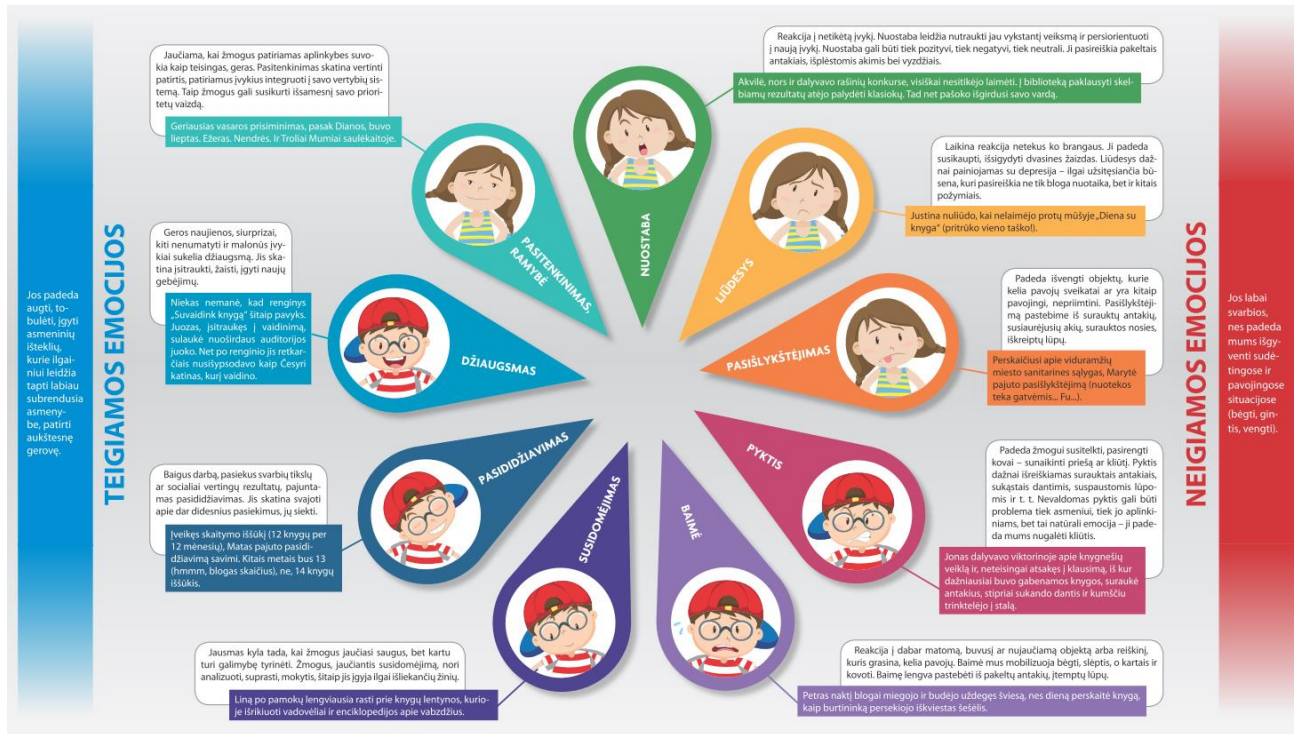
TEIGIAMOS EMOCIJOS

Jos padeda augti, tobulėti, įgyti asmeninių išteklių, kurie ilgainiui leidžia tapti labiau subrendusia asmenybe, patirti aukštesnę gerovę.

Jaučiama, kai žmogus patiriamas aplinkybes suvokia kaip teisingas, geras. Pasitenkinimas skatina vertinti patirtis, patiriamus įvykius integruoti į savo vertybių sistemą. Taip žmogus gali susikurti išsamesnį savo prioritetų vaizdą.

Geriausias vasaros prisiminimas, pasak Dianos, buvo lieptas. Ežeras. Nendrės. Ir Troliai Mumiai saulėkaitoje.

PASITENKINIMAS, RAMYBĖ

Reakcija į netikėtą įvykį. Nuostaba leidžia nutraukti jau vykstantį veiksmą ir persiorientuoti į naują įvykį. Nuostaba gali būti tiek pozityvi, tiek negatyvi, tiek neutrali. Ji pasireiškia pakeltais antakiais, išplėstomis akimis bei vyzdžiais.

Akvilė, nors ir dalyvavo rašinių konkurse, visiškai nesitikėjo laimėti. Į biblioteką paklausyti skelbiamų rezultatų atėjo palydėti klasiokų. Tad net pašoko išgirdusi savo vardą.

NUOSTABA

Laikina reakcija netekus ko brangaus. Ji padeda susikaupti, išsigydyti dvasines žaizdas. Liūdesys dažnai painiojamas su depresija – ilgai užsitęsiančia būsena, kuri pasireiškia ne tik bloga nuotaika, bet ir kitais požymiais.

Justina nuliūdo, kai nelaimėjo protų mūšyje „Diena su knyga" (pritrūko vieno taško!).

LIŪDESYS

Geros naujienos, siurprizai, kiti nenumatyti ir malonūs įvykiai sukelia džiaugsmą. Jis skatina įsitraukti, žaisti, įgyti naujų gebėjimų.

Niekas nemanė, kad renginys „Suvaidink knygą" šitaip pavyks. Juozas, įsitraukęs į vaidinimą, sulaukė nuoširdaus auditorijos juoko. Net po renginio jis retkarčiais nusišypsodavo kaip Češyri katinas, kurį vaidino.

DŽIAUGSMAS

Padeda išvengti objektų, kurie kelia pavojų sveikatai ar yra kitaip pavojingi, nepriimtini. Pasišlykštėjimą pastebime iš suraukų antakių, susiaurėjusių akių, suraukos nosies, iškreiptų lūpų.

Perskaičiusi apie viduramžių miesto sanitarines sąlygas, Marytė pajuto pasišlykštėjimą (nuotekos teka gatvėmis... Fu...).

PASIŠLYKŠTĖJIMAS

NEIGIAMOS EMOCIJOS

Jos labai svarbios, nes padeda mums išgyventi sudėtingose ir pavojingose situacijose (bėgti, gintis, vengti).

Baigus darbą, pasiekus svarbių tikslų ar socialiai vertingų rezultatų, pajuntamas pasididžiavimas. Jis skatina svajoti apie dar didesnius pasiekimus, jų siekti.

Įveikęs skaitymo iššūkį (12 knygų per 12 mėnesių), Matas pajuto pasididžiavimą savimi. Kitais metais bus 13 (hmmm, blogas skaičius), ne, 14 knygų iššūkis.

PASIDIDŽIAVIMAS

Padeda žmogui susitelkti, pasirengti kovai – sunaikinti priešą ar kliūtį. Pyktis dažnai išreiškiamas suraktais antakiais, sukąstais dantimis, suspaustomis lūpomis ir t. t. Nevaldomas pyktis gali būti problema tiek asmeniui, tiek jo aplinkiniams, bet tai natūrali emocija – ji padeda mums nugalėti kliūtis.

Jonas dalyvavo viktorinoje apie knygnešių veiklą ir, neteisingai atsakęs į klausimą, iš kur dažniausiai buvo gabenamos knygos, suraukė antakius, stipriai sukando dantis ir kumščiu trinktelėjo į stalą.

PYKTIS

SUSIDOMĖJIMAS

BAIMĖ

Jausmas kyla tada, kai žmogus jaučiasi saugus, bet kartu turi galimybę tyrinėti. Žmogus, jaučiantis susidomėjimą, nori analizuoti, suprasti, mokytis, šitaip jis įgyja ilgai išliekančių žinių.

Liną po pamokų lengviausia rasti prie knygų lentynos, kurioje išrikiuoti vadovėliai ir enciklopedijos apie vabzdžius.

Reakcija į dabar matomą, buvusį ar nujaučiamą objektą arba reiškinį, kuris grasina, kelia pavojų. Baimė mus mobilizuoja bėgti, slėptis, o kartais ir kovoti. Baimę lengva pastebėti iš paketų antakių, įtemptų lūpų.

Petras naktį blogai miegojo ir budėjo uždegęs šviesą, nes dieną perskaitė knygą, kaip burtininką persekiojo išvkiestas šešėlis.